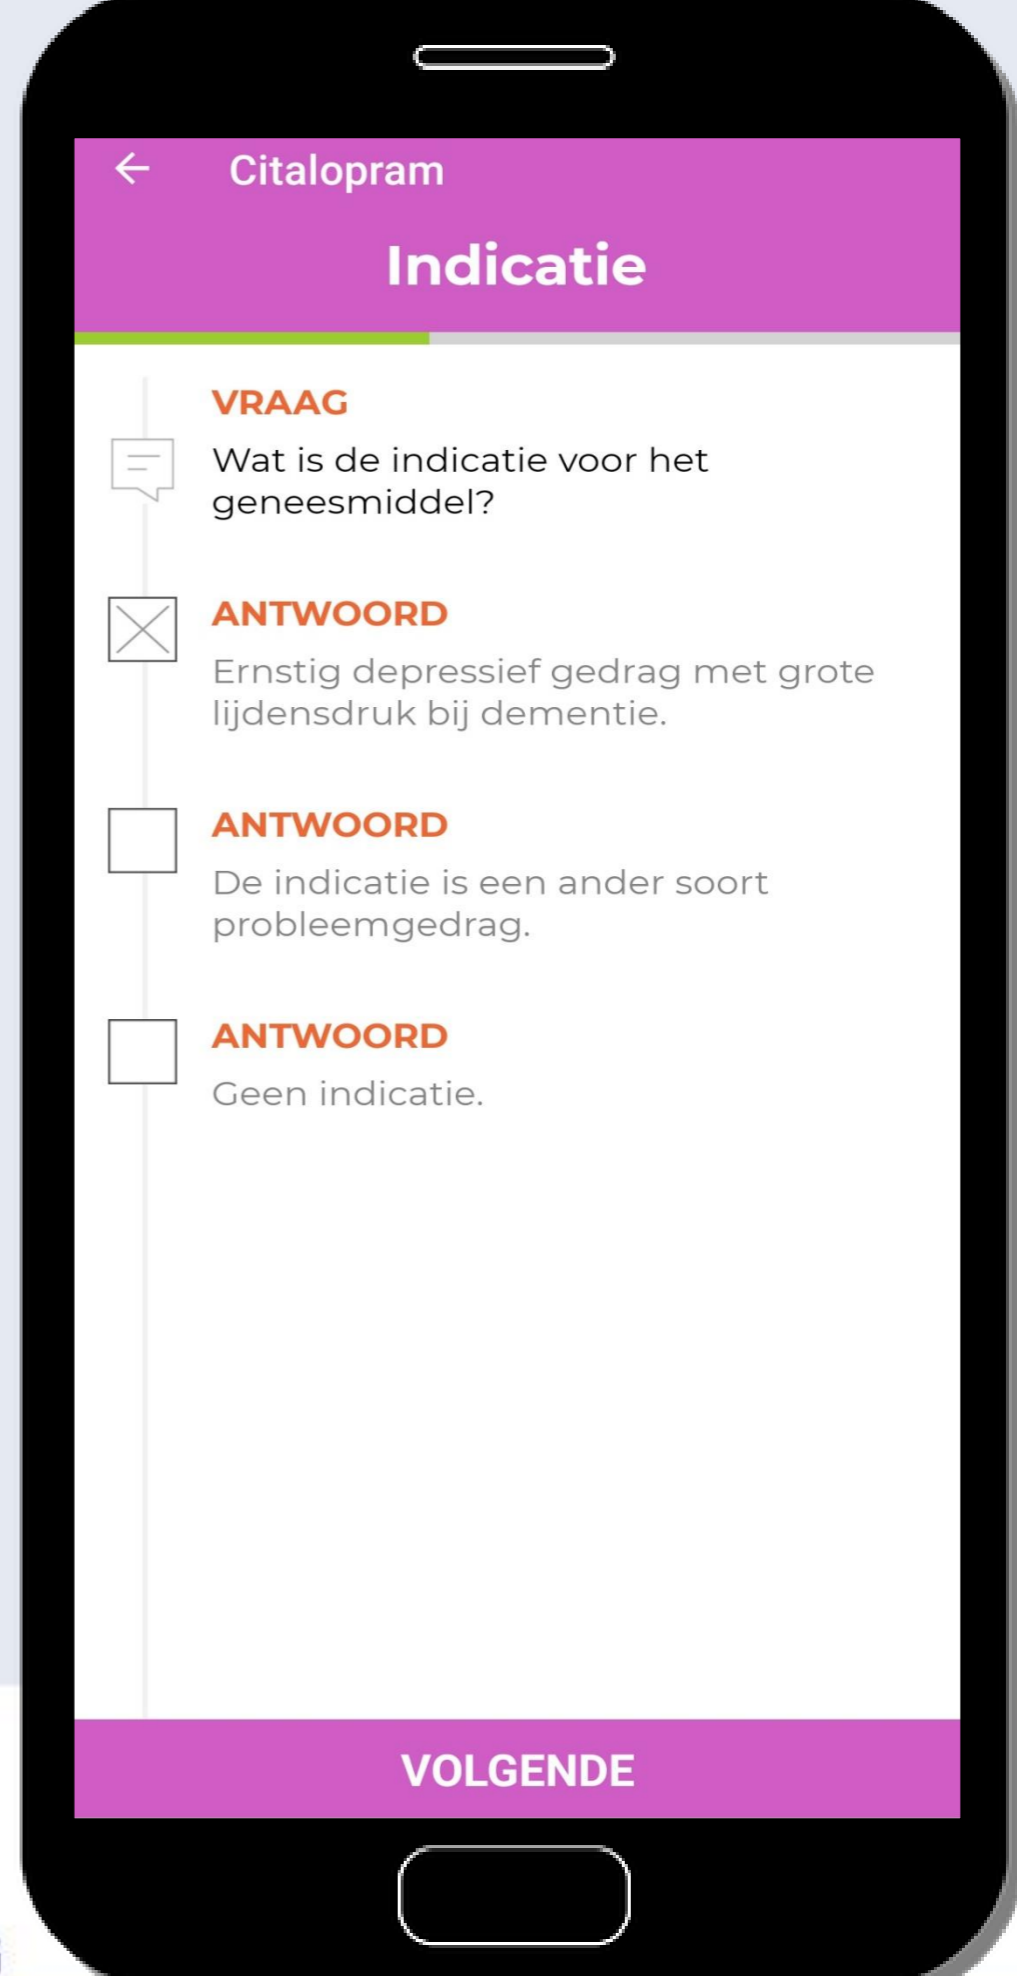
Citalopram

Indicatie

VRAAG

Wat is de indicatie voor het geneesmiddel?

ANTWOORD

Ernstig depressief gedrag met grote lijdensdruk bij dementie.

ANTWOORD

De indicatie is een ander soort probleemgedrag.

ANTWOORD

Geen indicatie.

VOLGENDE